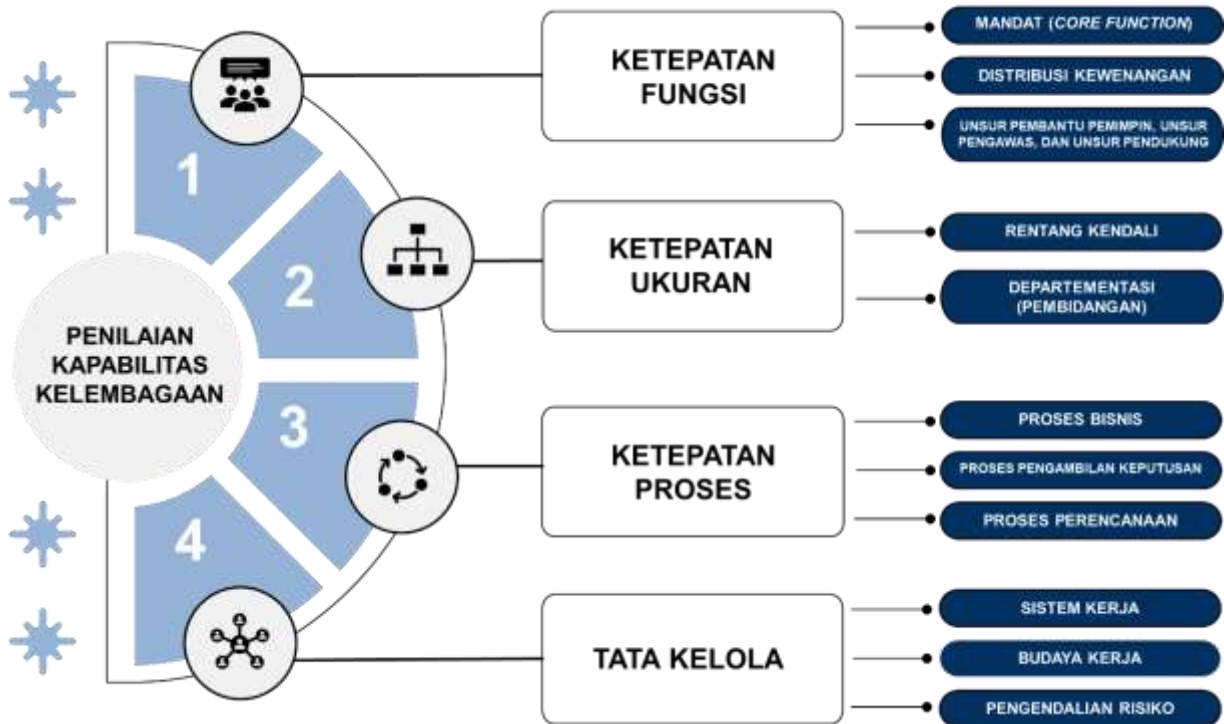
PENILAIAN KAPABILITAS KELEMBAGAAN

1

2

3

4

KETEPATAN FUNGSI

MANDAT (*CORE FUNCTION*)

DISTRIBUSI KEWENANGAN

UNSUR PEMBANTU PEMIMPIN, UNSUR PENGAWAS, DAN UNSUR PENDUKUNG

KETEPATAN UKURAN

RENTANG KENDALI

DEPARTEMENTASI (PEMBIDANGAN)

KETEPATAN PROSES

PROSES BISNIS

PROSES PENGAMBILAN KEPUTUSAN

PROSES PERENCANAAN

TATA KELOLA

SISTEM KERJA

BUDAYA KERJA

PENGENDALIAN RISIKO